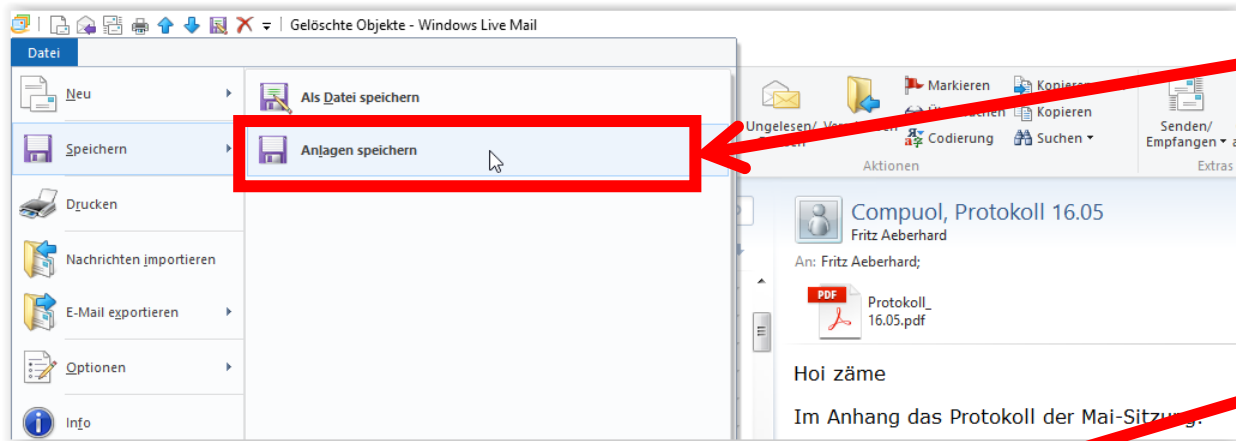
Gelöschte Objekte - Windows Live Mail

Datei

Neu
Speichern
Drucken
Nachrichten importieren
E-Mail exportieren
Optionen
Info

Als Datei speichern
Anlagen speichern

Ungelesen/ Vo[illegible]
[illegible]
Markieren
Ü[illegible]
Codierung
Kopieren
Kopieren
Suchen
Aktionen
Senden/ Empfangen
Extras

Compuol, Protokoll 16.05
Fritz Aeberhard
An: Fritz Aeberhard;

PDF
Protokoll_ 16.05.pdf

Hoi zäme

Im Anhang das Protokoll der Mai-Sitzung.